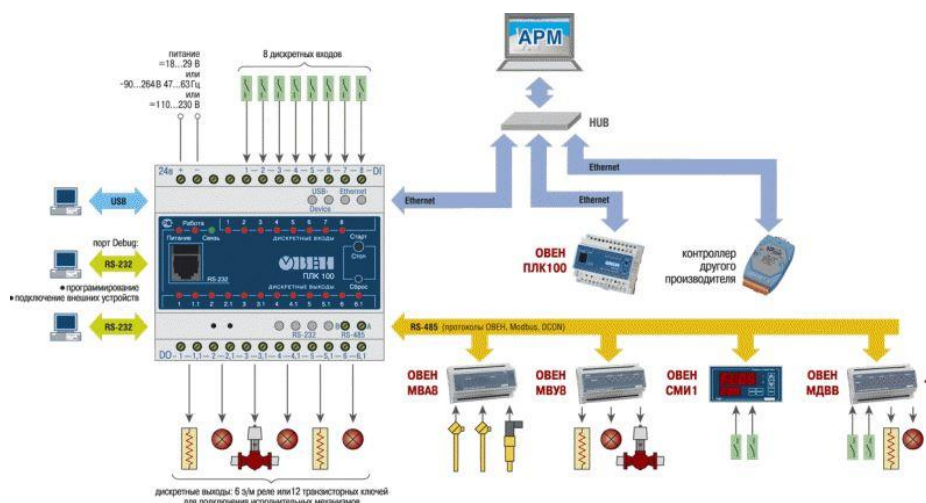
питание
=18...29 В
или
~90...264 В 47...63 Гц
или
=110...230 В

8 дискретных входов

АРМ

HUB

Ethernet

24в + -

1 2 3 4 5 6 7 8 DI

USB-Device

Ethernet

USB

Ethernet

Ethernet

Работа

Питание

Связь

1 2 3 4 5 6 7 8

ДИСКРЕТНЫЕ ВХОДЫ

Старт

Стоп

Сброс

ОВЕН

ПЛК 100

ДИСКРЕТНЫЕ ВЫХОДЫ

RS-232

порт Debug:

RS-232

• программирование
• подключение внешних устройств

1 1.1 2 2.1 3 3.1 4 4.1 5 5.1 6 6.1

ОВЕН
ПЛК100

контроллер
другого
производителя

RS-232

RS-232

RS-485

RS-485 (протоколы ОВЕН, Modbus, DCON)

DO 1 1.1 2 2.1 3 3.1 4 4.1 5 5.1 6 6.1

ОВЕН
МВА8

ОВЕН
МВУ8

ОВЕН
СМИ1

ОВЕН
МДВВ

дискретные выходы: 6 э/м реле или 12 транзисторных ключей
для подключения исполнительных механизмов